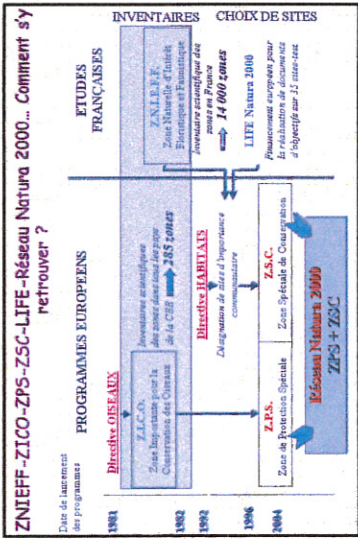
ZNIEFF-ZICO-ZPS-ZSC-LIFE-Réseau Natura 2000... Comment s'y retrouver ?

Date de lancement des programmes

PROGRAMMES EUROPEENS

ETUDES FRANÇAISES

INVENTAIRES

CHOIX DE SITES

1981

1982

1992

1996

2004

Z.N.I.E.F.F.
Zone Naturelle d'Intérêt Floristique et Faunistique

Inventaire scientifique des zones en France
14 000 zones

LIFE Nature 2000

Financement européen pour la réalisation de documents d'objectifs sur 35 sites-test

Directive OISEAUX

Z.I.C.O.
Zone Importante pour la Conservation des Oiseaux

Inventaire scientifique des zones dans tous les pays de la CEE 285 zones

Directive HABITATS

Désignation de sites d'importance communautaire

Z.P.S.
Zone de Protection Spéciale

Z.S.C.
Zone Spéciale de Conservation

Réseau Natura 2000
ZPS + ZSC